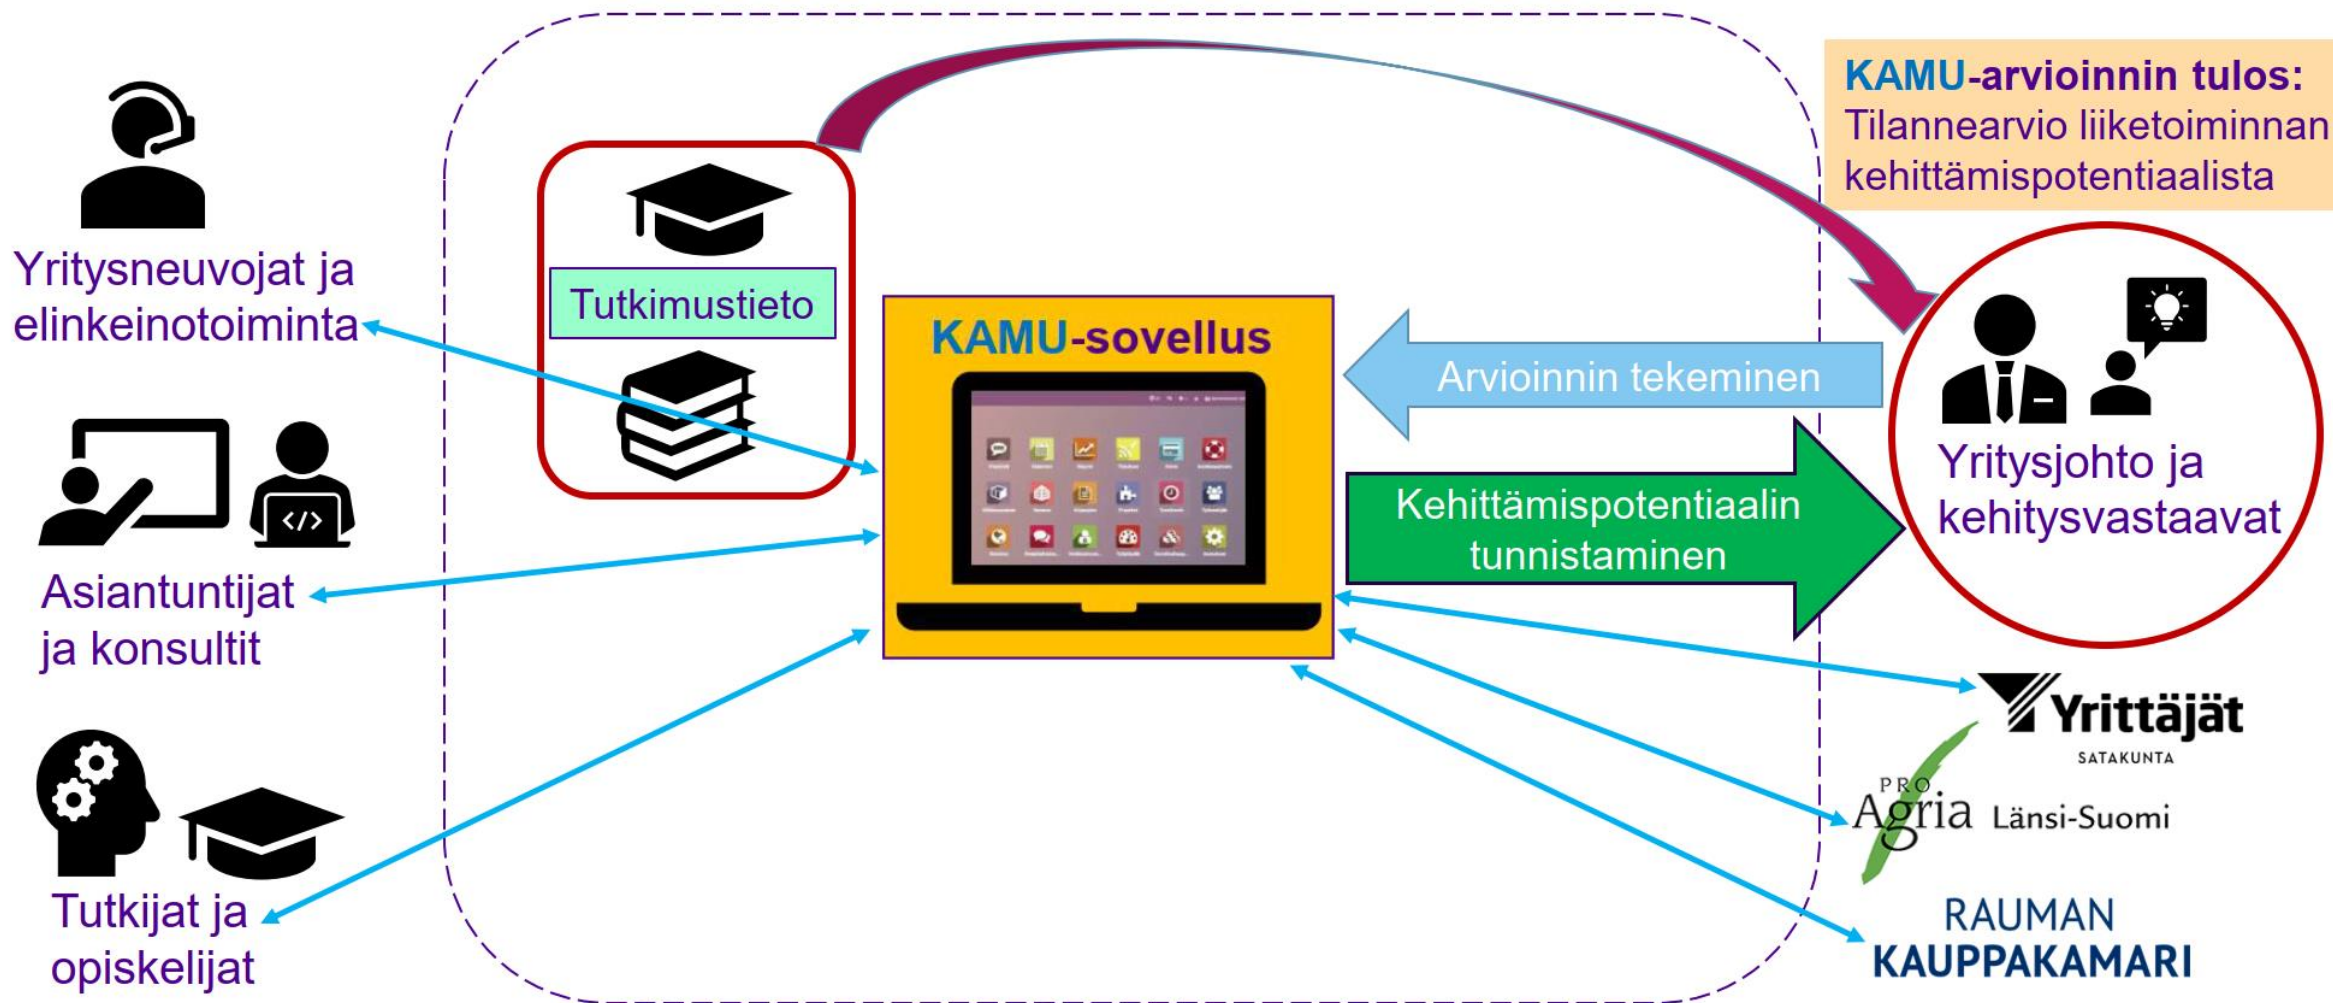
KAMU-arvioinnin tulos:
Tilannearvio liiketoiminnan kehittämispotentiaalista

Yritysneuvojat ja elinkeinotoiminta

Tutkimustieto

KAMU-sovellus

Arvioinnin tekeminen

Kehittämispotentiaalin tunnistaminen

Yritysjohto ja kehitysvastaavat

Asiantuntijat ja konsultit

Tutkijat ja opiskelijat

Yrittäjät
SATAKUNTA

PRO Agria Länsi-Suomi

RAUMAN KAUPPAKAMARI